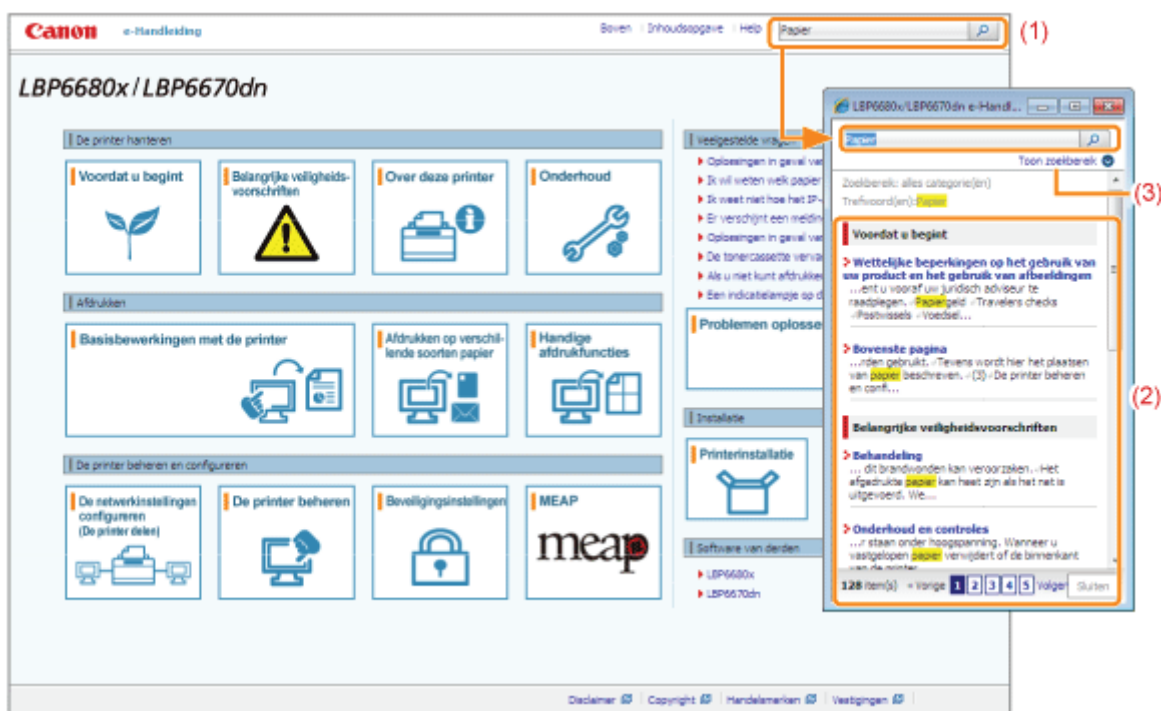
Canon e-Handleiding

Boven | Inhoudsopgave | Help | Papier

(1)

LBP6680x / LBP6670dn

De printer hanteren

Voordat u begint

Belangrijke veiligheidsvoorschriften

Over deze printer

Onderhoud

Afdrukken

Basisbewerkingen met de printer

Afdrukken op verschillende soorten papier

Handige afdrukfuncties

De printer beheren en configureren

De netwerkinstellingen configureren (De printer delen)

De printer beheren

Beveiligingsinstellingen

MEAP

meap

Veelgestelde vrag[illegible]

Oplossingen in geval va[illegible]

Ik wil weten welk papier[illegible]

Ik weet niet hoe het IP-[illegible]

Er verschijnt een meldin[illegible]

Oplossingen in geval va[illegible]

De tonercassette verva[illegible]

Als u niet kunt afdrukke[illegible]

Een indicatielampje op d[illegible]

Problemen oplosse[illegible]

Installatie

Printerinstallatie

Software van derden

LBP6680x

LBP6670dn

LBP6680x/LBP6670dn e-Handl...

Papier

Toon zoekbereik

(3)

Zoekbereik: alles categorie(en)

Trefwoord(en): Papier

Voordat u begint

Wettelijke beperkingen op het gebruik van uw product en het gebruik van afbeeldingen

...ent u vooraf uw juridisch adviseur te raadplegen. -Papiergeld -Travelers checks -Postwissels -Voedsel...

Bovenste pagina

...rden gebruikt. -Tevens wordt hier het plaatsen van papier beschreven. -(3) De printer beheren en confi...

(2)

Belangrijke veiligheidsvoorschriften

Behandeling

... dit brandwonden kan veroorzaken. -Het afgedrukte papier kan heet zijn als het net is uitgevoerd. We...

Onderhoud en controles

...r staan onder hoogspanning. Wanneer u vastgelopen papier verwijdert of de binnenkant van de printer...

128 item(s) « Vorige 1 2 3 4 5 Volgen Sluiten

Disclaimer | Copyright | Handelsmerken | Vestigingen